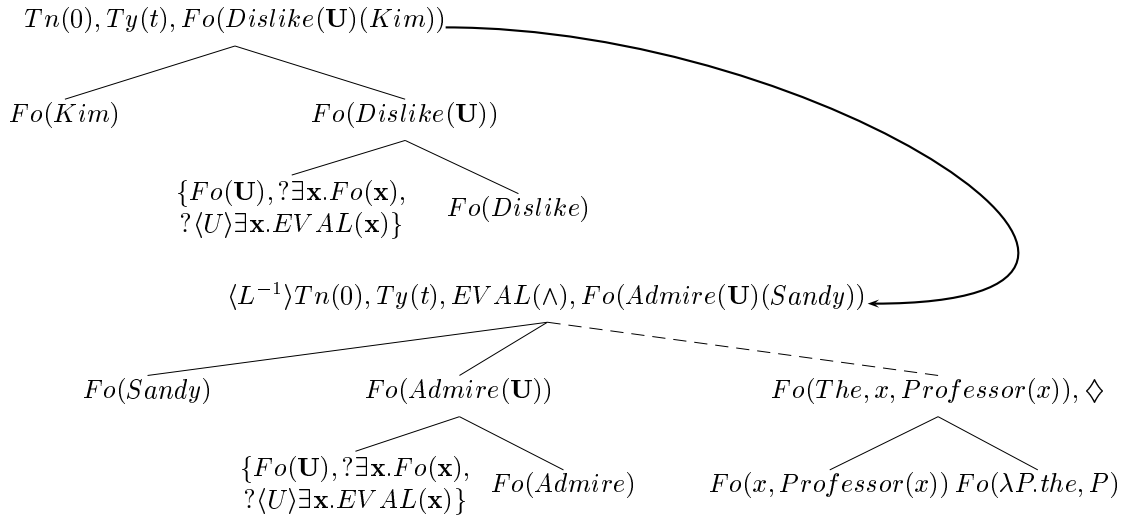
$Tn(0), Ty(t), Fo(Dislike(\mathbf{U})(Kim))$

$Fo(Kim)$

$Fo(Dislike(\mathbf{U}))$

$\{Fo(\mathbf{U}), ?\exists\mathbf{x}.Fo(\mathbf{x}), ?\langle U\rangle\exists\mathbf{x}.EVAL(\mathbf{x})\}$

$Fo(Dislike)$

$\langle L^{-1}\rangle Tn(0), Ty(t), EVAL(\wedge), Fo(Admire(\mathbf{U})(Sandy))$

$Fo(Sandy)$

$Fo(Admire(\mathbf{U}))$

$Fo(The, x, Professor(x)), \diamondsuit$

$\{Fo(\mathbf{U}), ?\exists\mathbf{x}.Fo(\mathbf{x}), ?\langle U\rangle\exists\mathbf{x}.EVAL(\mathbf{x})\}$

$Fo(Admire)$

$Fo(x, Professor(x))$ $Fo(\lambda P.the, P)$